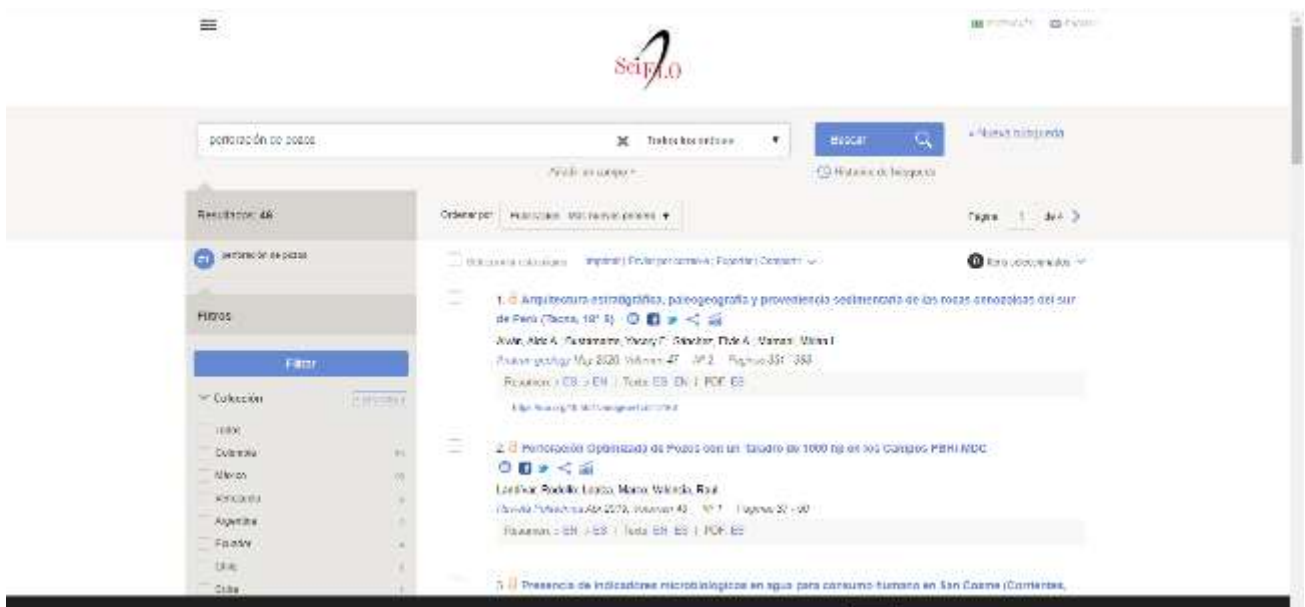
SciELO

perforación de pozos

Todos los índices

Buscar

+ Nueva búsqueda

Añadir otro campo +

Historial de búsqueda

Resultados: 46

Ordenar por: Publicación - Más nuevos primero

Página 1 de 4

perforación de pozos

Seleccionar todos

Imprimir | Enviar por correo | Exportar | Compartir

Filtros

Filtrar

Colección

1. Arquitectura estratigráfica, paleogeografía y proveniencia sedimentaria de las rocas cenozoicas del sur de Perú (Tacna, 18° S)

Alván, Aldo A.; Bustamante, Yesary C.; Sánchez, Elide A.; Mamani, Mirian I.

Andean geology May 2020, Volumen 47 Nº 2 Páginas 351 - 388

Resumen: ES EN | Texto: ES EN | PDF: ES

Todas

Colombia

Mexico

Venezuela

Argentina

Ecuador

Chile

Cuba

2. Perforación Optimizada de Pozos con un Taladro de 1000 hp en los Campos PBRI MDC

Landívar Rodolfo; Lucila, Mario; Valencia, Raúl

Revista Politécnica Abr 2019, Volumen 43 Nº 1 Páginas 57 - 60

Resumen: EN ES | Texto: EN ES | PDF: ES

3. Presencia de indicadores microbiológicos en agua para consumo humano en San Cosme (Corrientes,